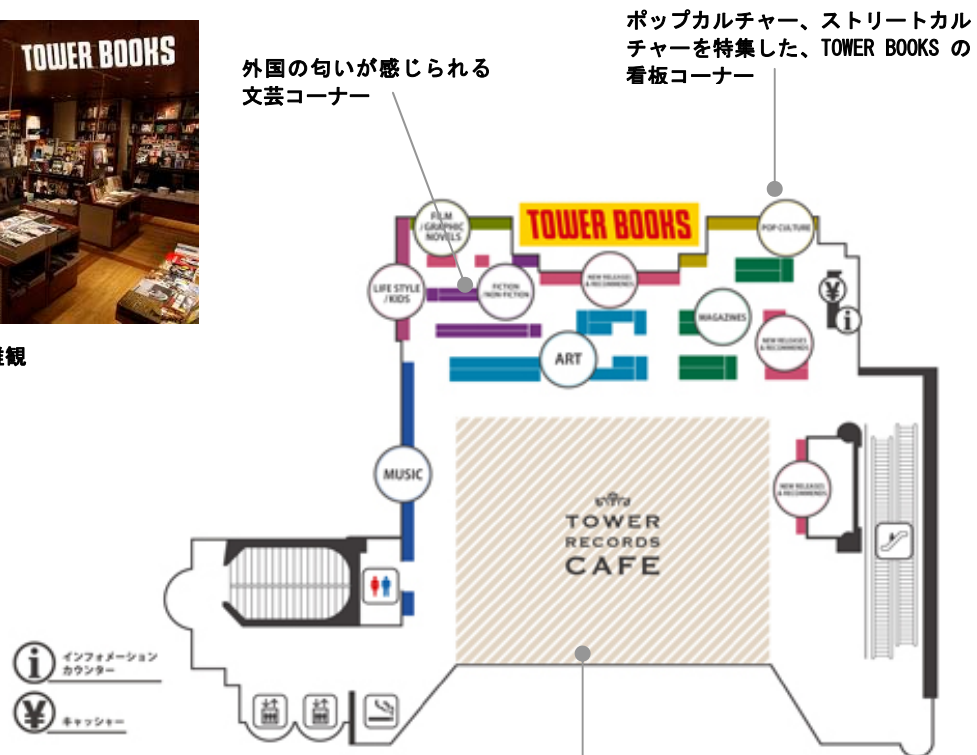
TOWER BOOKS

外観

外国の匂いが感じられる文芸コーナー

ポップカルチャー、ストリートカルチャーを特集した、TOWER BOOKS の看板コーナー

TOWER BOOKS

FILM /GRAPHIC NOVELS

POP CULTURE

LIFE STYLE /KIDS

FICTION /NON-FICTION

NEW RELEASES & RECOMMENDS

MAGAZINES

NEW RELEASES & RECOMMENDS

ART

MUSIC

TOWER RECORDS CAFE

NEW RELEASES & RECOMMENDS

インフォメーションカウンター

キャッシャー